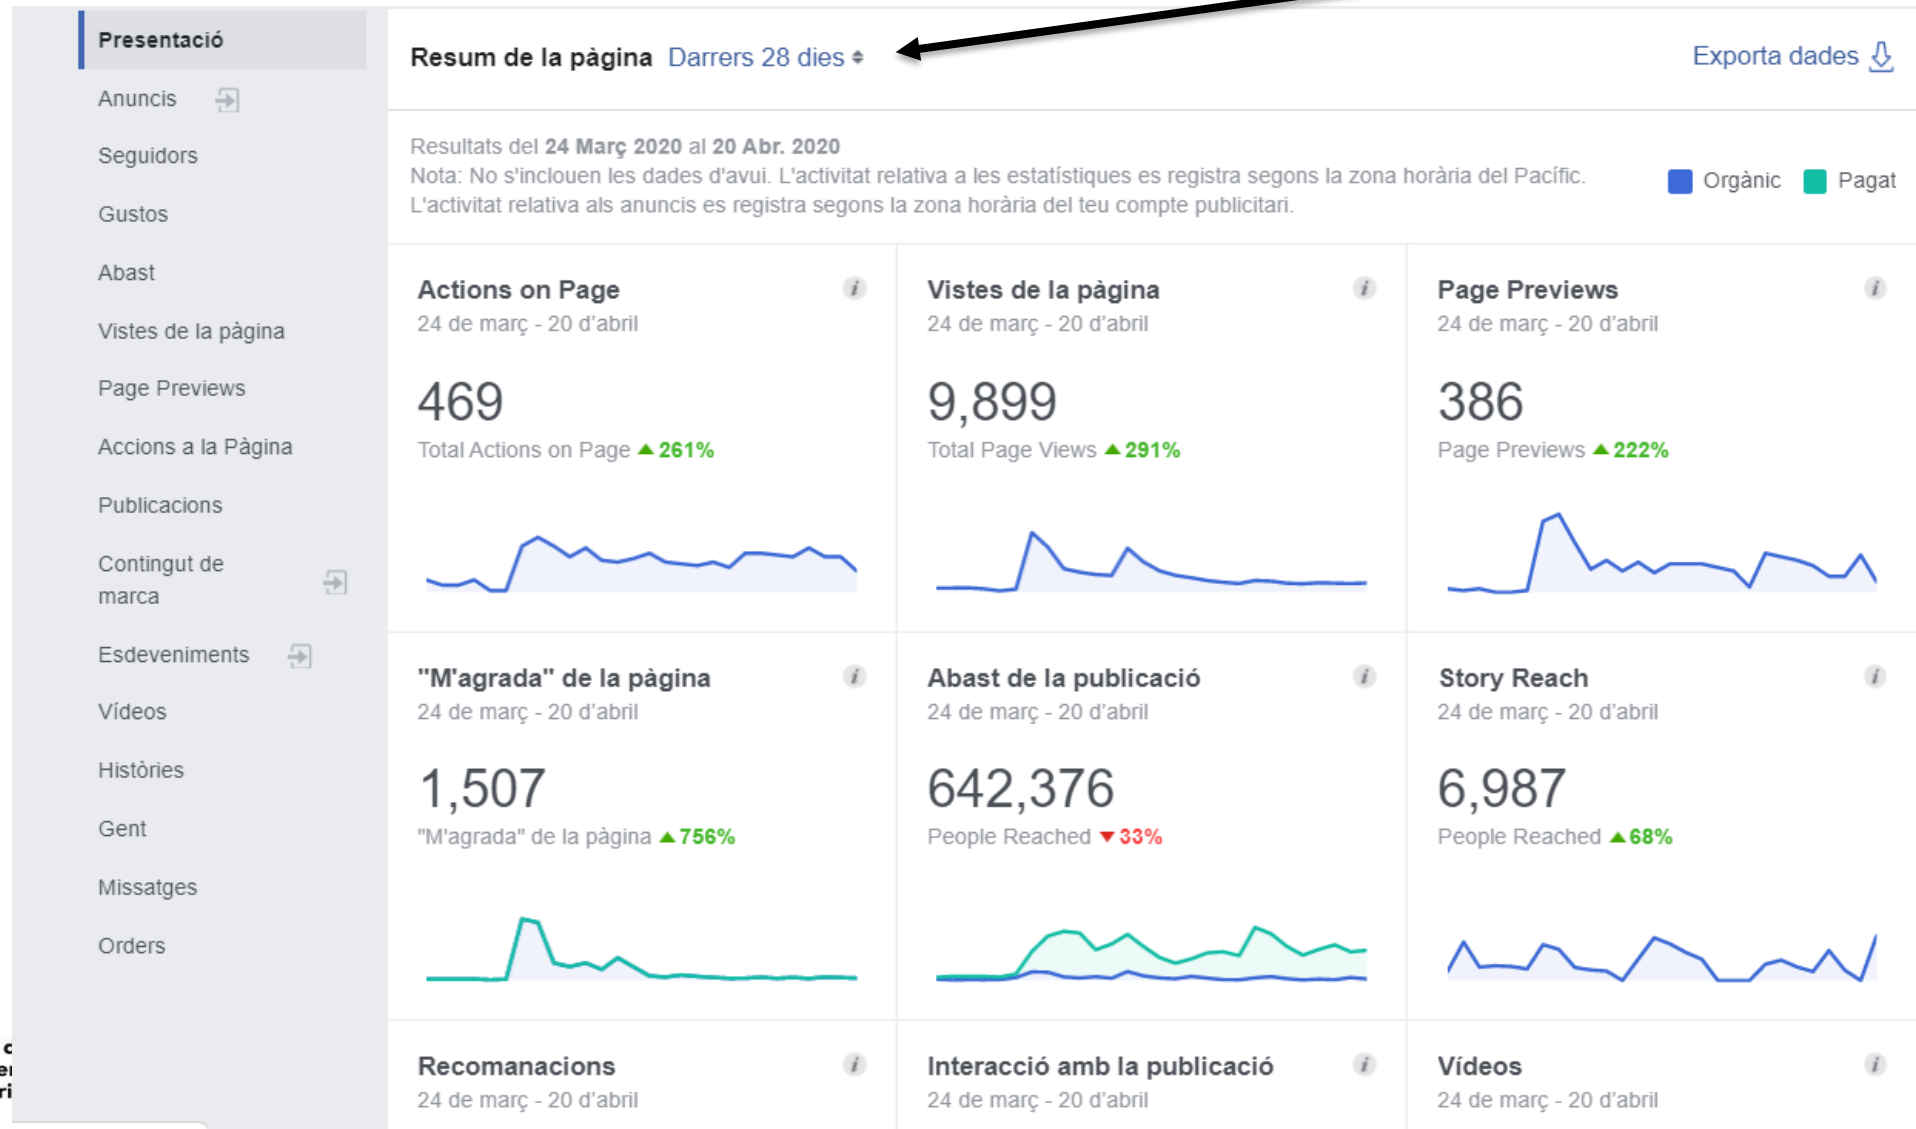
Presentació
Anuncis
Seguidors
Gustos
Abast
Vistes de la pàgina
Page Previews
Accions a la Pàgina
Publicacions
Contingut de marca
Esdeveniments
Vídeos
Històries
Gent
Missatges
Orders

Resum de la pàgina Darrers 28 dies

Exporta dades

Resultats del 24 Març 2020 al 20 Abr. 2020
Nota: No s'inclouen les dades d'avui. L'activitat relativa a les estatístiques es registra segons la zona horària del Pacífic. L'activitat relativa als anuncis es registra segons la zona horària del teu compte publicitari.

Orgànic Pagat

Actions on Page
24 de març - 20 d'abril
469
Total Actions on Page 261%

Vistes de la pàgina
24 de març - 20 d'abril
9,899
Total Page Views 291%

Page Previews
24 de març - 20 d'abril
386
Page Previews 222%

"M'agrada" de la pàgina
24 de març - 20 d'abril
1,507
"M'agrada" de la pàgina 756%

Abast de la publicació
24 de març - 20 d'abril
642,376
People Reached 33%

Story Reach
24 de març - 20 d'abril
6,987
People Reached 68%

Recomanacions
24 de març - 20 d'abril

Interacció amb la publicació
24 de març - 20 d'abril

Vídeos
24 de març - 20 d'abril